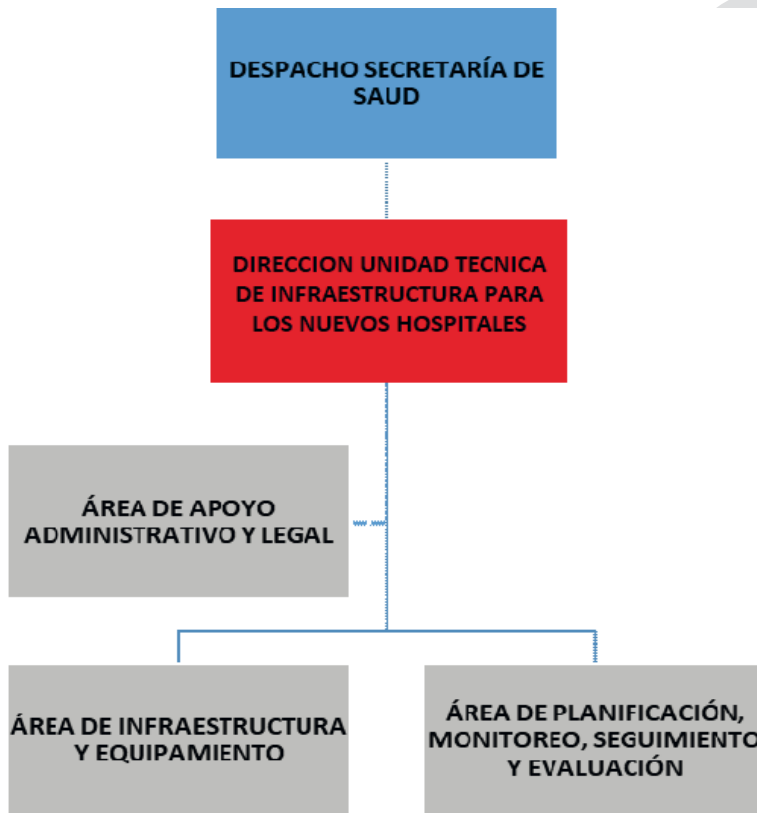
DESPACHO SECRETARÍA DE SAUD

DIRECCION UNIDAD TECNICA DE INFRAESTRUCTURA PARA LOS NUEVOS HOSPITALES

ÁREA DE APOYO ADMINISTRATIVO Y LEGAL

ÁREA DE INFRAESTRUCTURA Y EQUIPAMIENTO

ÁREA DE PLANIFICACIÓN, MONITOREO, SEGUIMIENTO Y EVALUACIÓN